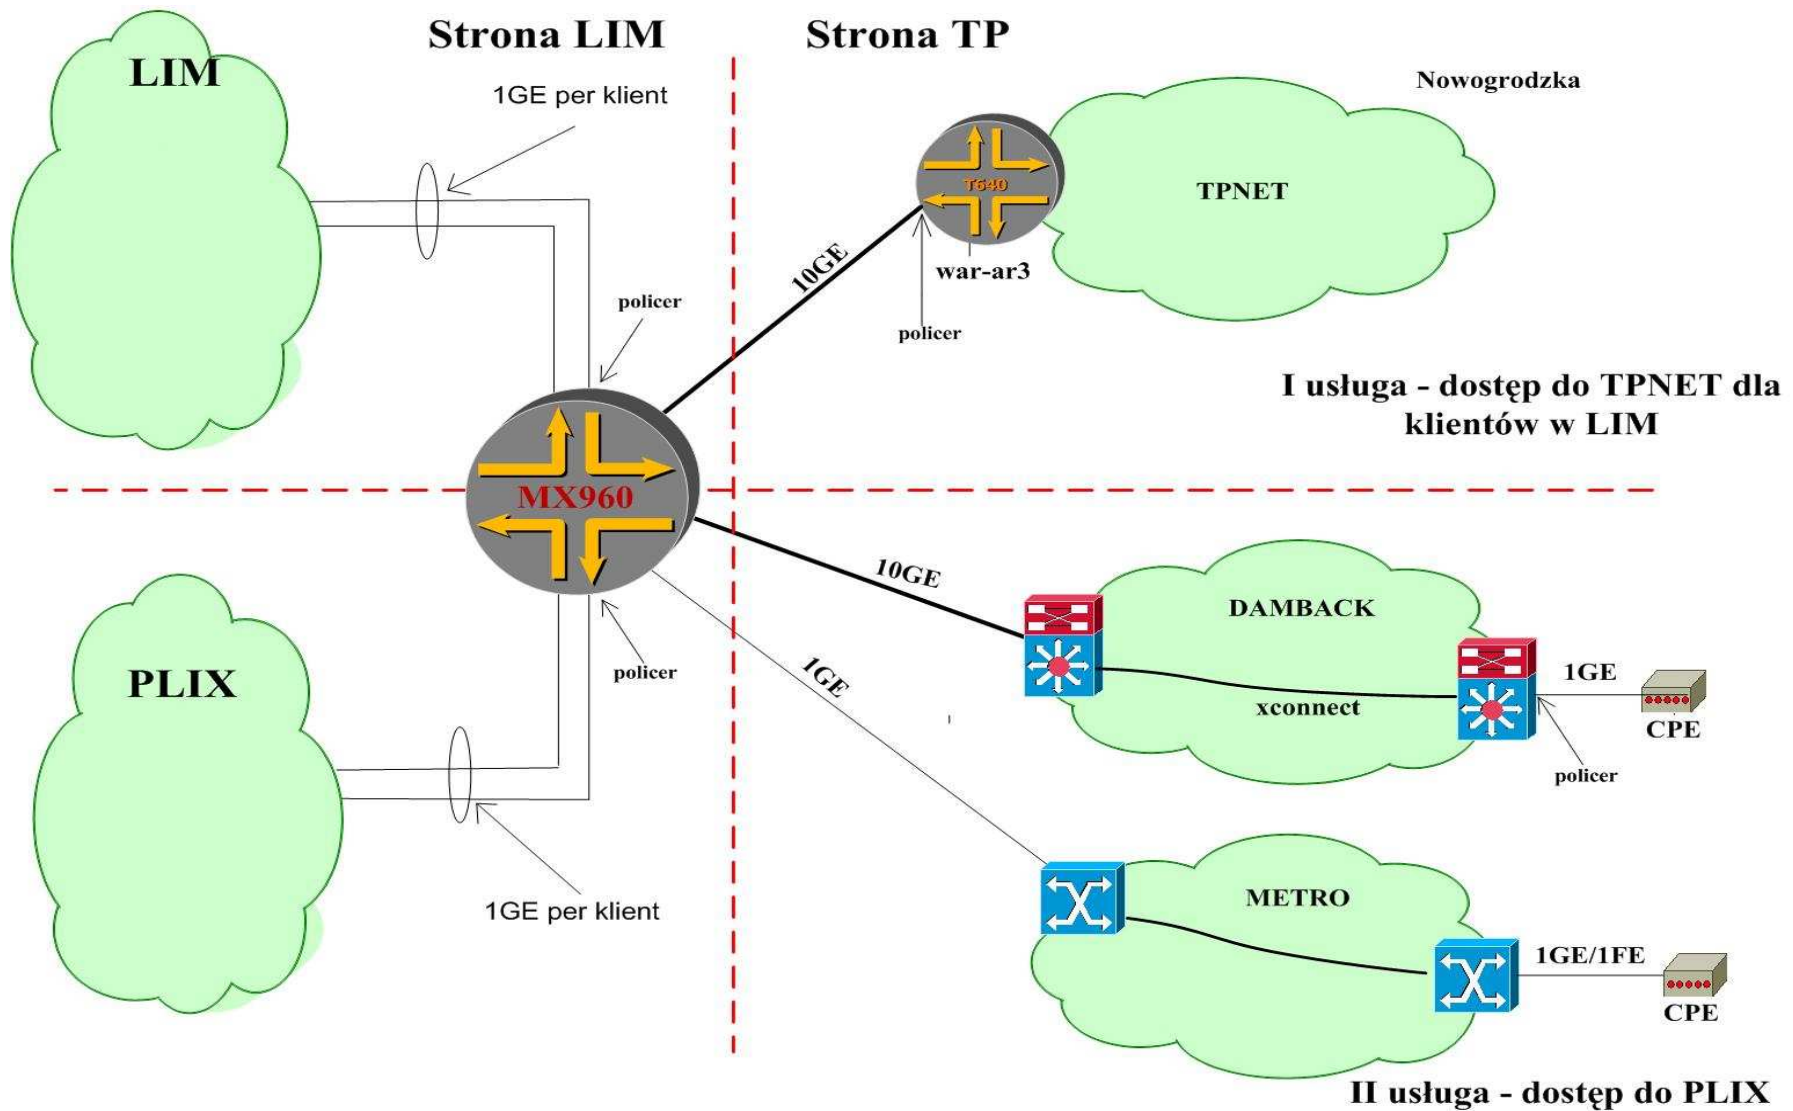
Strona LIM

Strona TP

LIM

1GE per klient

Nowogrodzka

T640

TPNET

10GE

war-ar3

policer

policer

I usługa - dostęp do TPNET dla klientów w LIM

MX960

10GE

DAMBACK

PLIX

policer

1GE

1GE

xconnect

CPE

policer

METRO

1GE per klient

1GE/1FE

CPE

II usługa - dostęp do PLIX